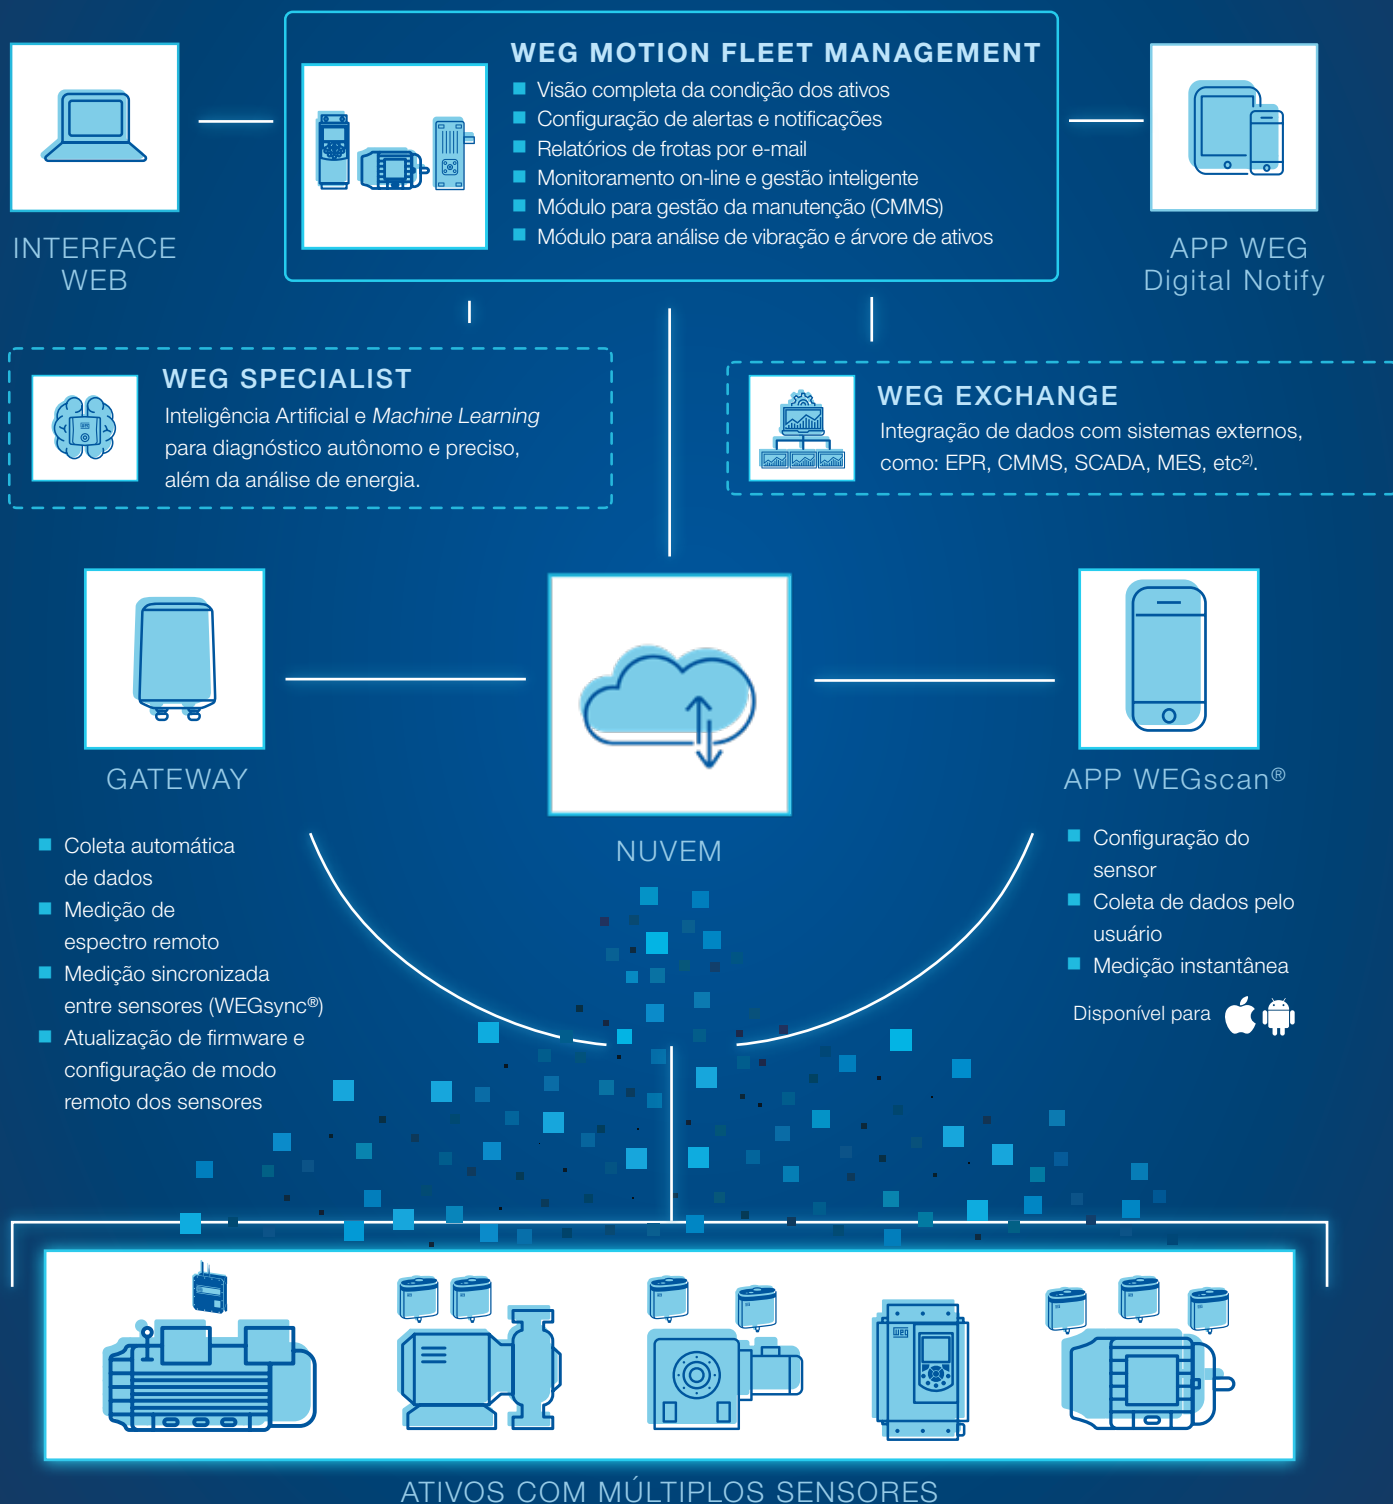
INTERFACE WEB

WEG MOTION FLEET MANAGEMENT

Visão completa da condição dos ativos
Configuração de alertas e notificações
Relatórios de frotas por e-mail
Monitoramento on-line e gestão inteligente
Módulo para gestão da manutenção (CMMS)
Módulo para análise de vibração e árvore de ativos

APP WEG Digital Notify

WEG SPECIALIST

Inteligência Artificial e *Machine Learning* para diagnóstico autônomo e preciso, além da análise de energia.

WEG EXCHANGE

Integração de dados com sistemas externos, como: EPR, CMMS, SCADA, MES, etc$^{2)}$.

GATEWAY

Coleta automática de dados
Medição de espectro remoto
Medição sincronizada entre sensores (WEGsync®)
Atualização de firmware e configuração de modo remoto dos sensores

NUVEM

APP WEGscan®

Configuração do sensor
Coleta de dados pelo usuário
Medição instantânea

Disponível para

WEG

ATIVOS COM MÚLTIPLOS SENSORES